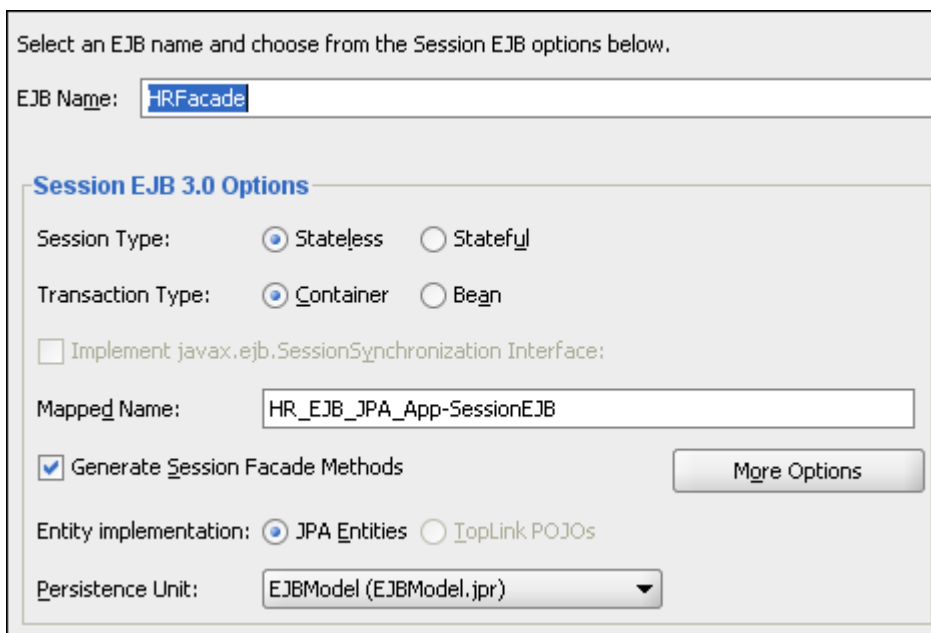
Select an EJB name and choose from the Session EJB options below.

EJB Name: HRFacade

Session EJB 3.0 Options

Session Type: Stateless Stateful

Transaction Type: Container Bean

Implement javax.ejb.SessionSynchronization Interface:

Mapped Name: HR_EJB_JPA_App-SessionEJB

Generate Session Facade Methods

More Options

Entity implementation: JPA Entities TopLink POJOs

Persistence Unit: EJBModel (EJBModel.jpr)